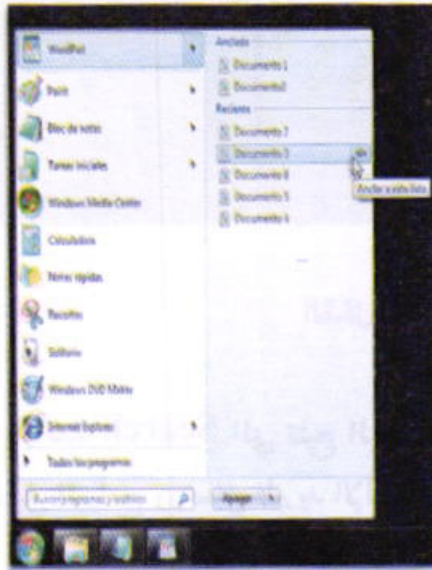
WordPad
Paint
Bloc de notas
Tareas iniciales
Windows Media Center
Calculadora
Notas rápidas
Recortes
Solitario
Windows DVD Maker
Internet Explorer
Todos los programas
Buscar programas y archivos
Anclado
Documento 1
Documento2
Reciente
Documento 7
Documento 3
Documento 8
Documento 5
Documento 4
Anclar a esta lista
Apagar